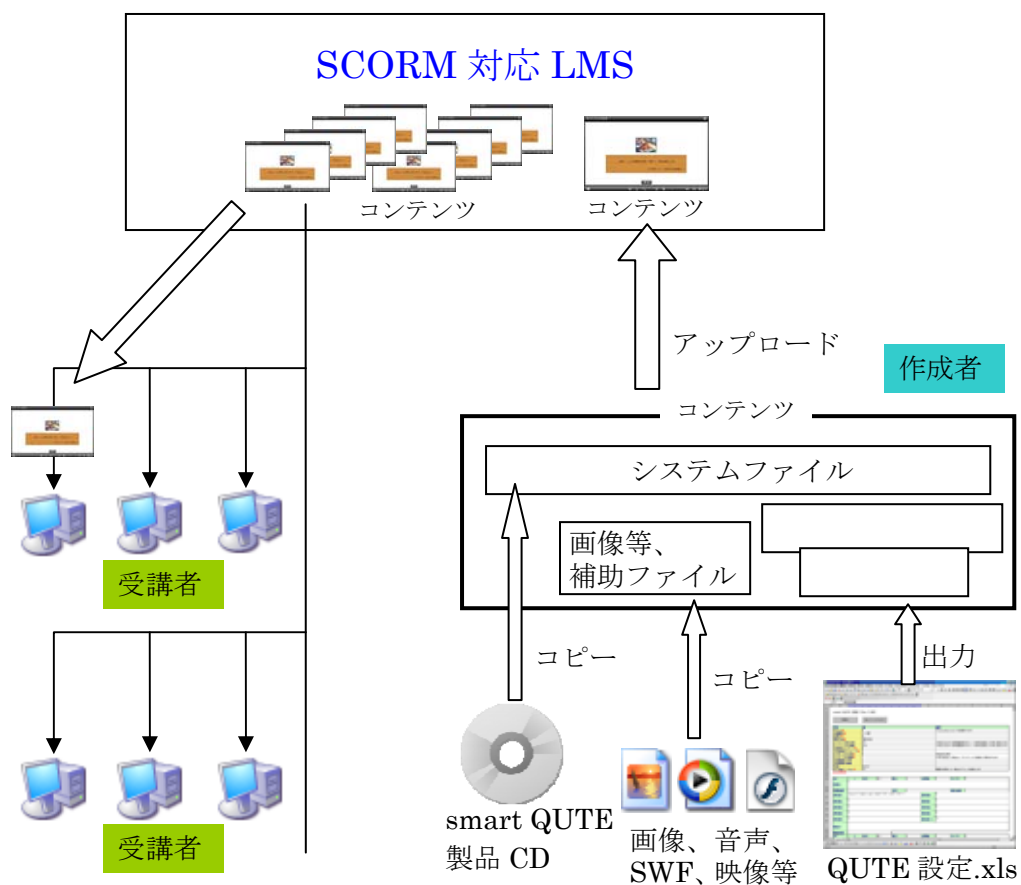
SCORM 対応 LMS

コンテンツ

コンテンツ

アップロード

作成者

コンテンツ

システムファイル

画像等、
補助ファイル

コピー

コピー

出力

受講者

受講者

smart QUTE
製品 CD

画像、音声、
SWF、映像等

QUTE 設定.xls